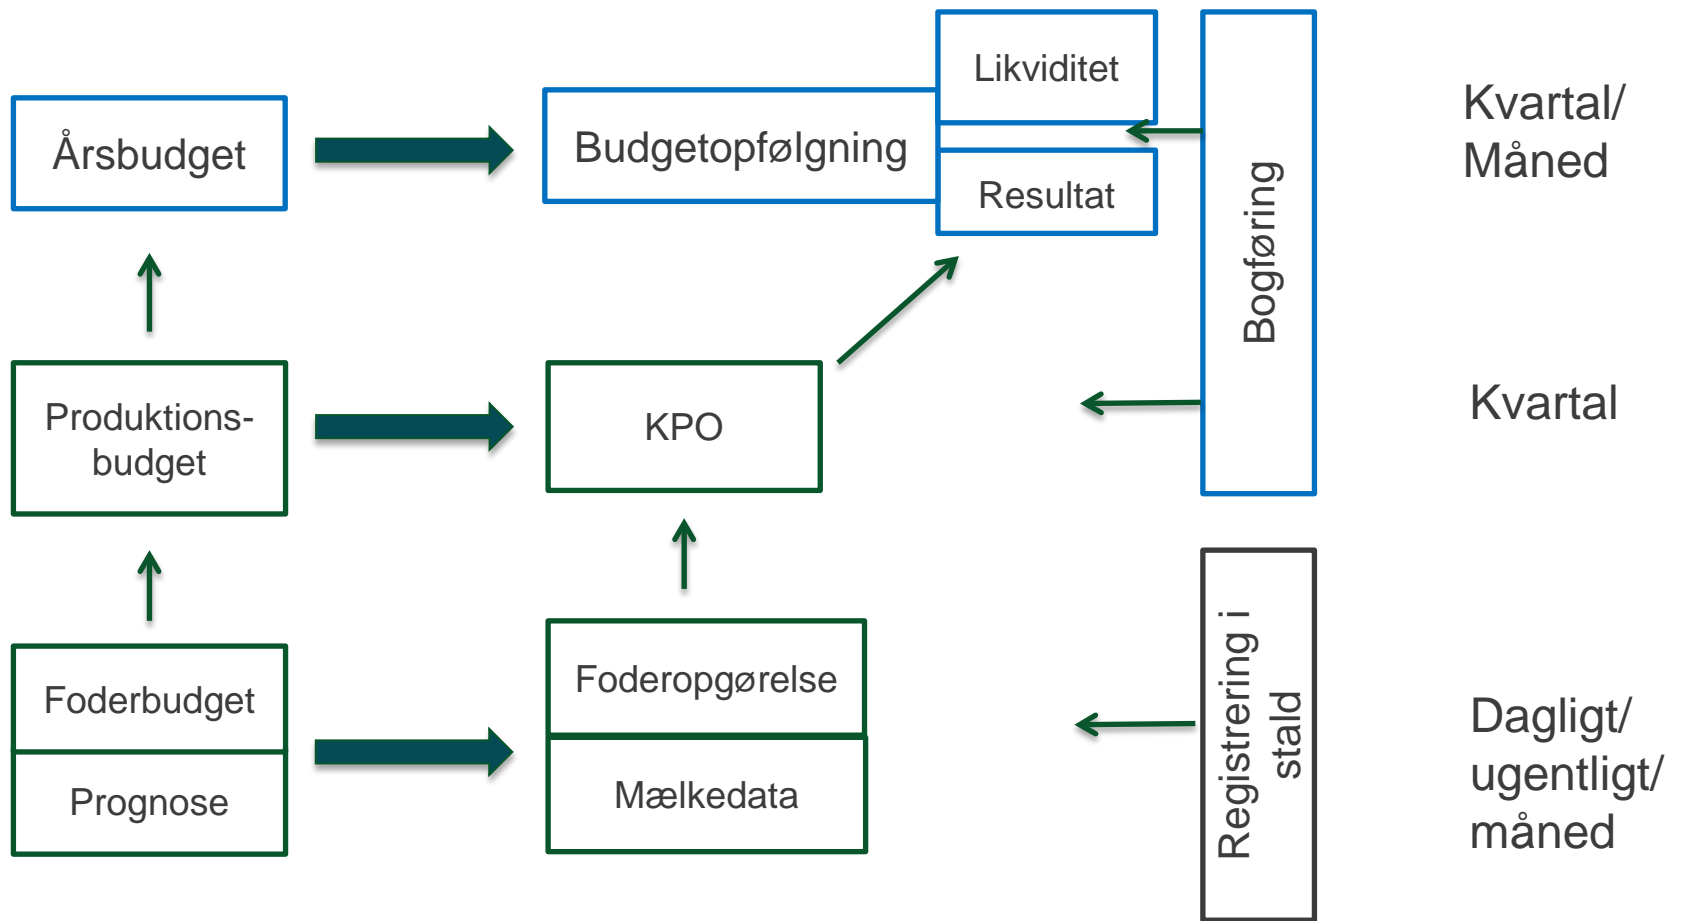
Årsbudget

Budgetopfølgning

Likviditet

Resultat

Bogføring

Kvartal/
Måned

Produktions-
budget

KPO

Kvartal

Foderbudget

Prognose

Foderopgørelse

Mælkedata

Registrering i
stald

Dagligt/
ugentligt/
måned